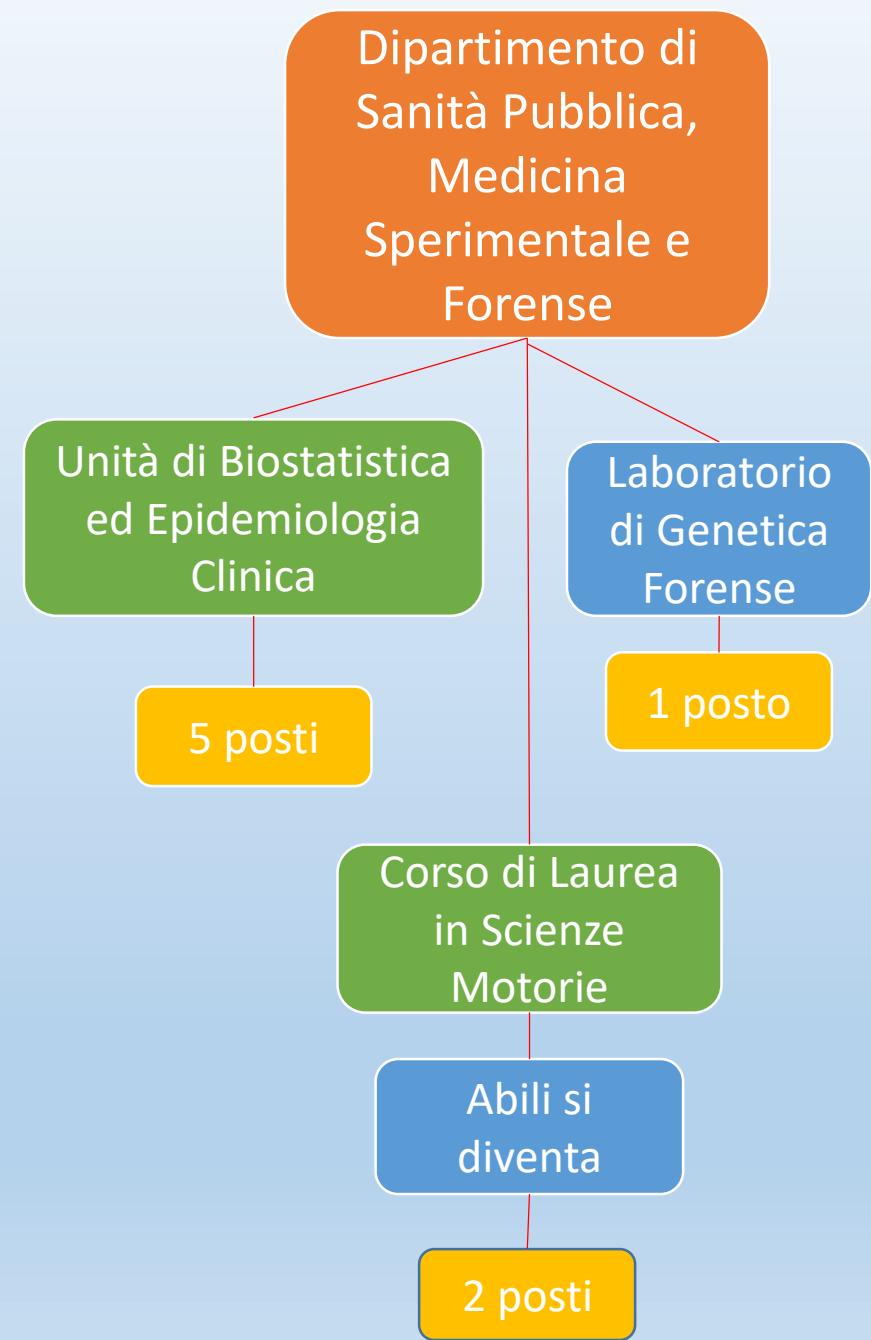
Dipartimento di Sanità Pubblica, Medicina Sperimentale e Forense

Unità di Biostatistica ed Epidemiologia Clinica

5 posti

Laboratorio di Genetica Forense

1 posto

Corso di Laurea in Scienze Motorie

Abili si diventa

2 posti